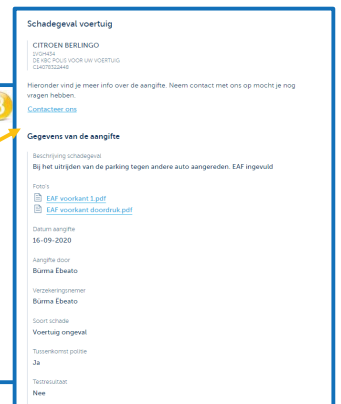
Schadegeval voertuig

CITROEN BERLINGO
1VGM434
DE KBC POLIS VOOR UW VOERTUIG
C140703224448

Hieronder vind je meer info over de aangifte. Neem contact met ons op mocht je nog vragen hebben.

Contacteer ons

Gegevens van de aangifte

Beschrijving schadegeval
Bij het uitrijden van de parking tegen andere auto aangereden. EAF ingevuld

Foto's
EAF voorkant 1.pdf
EAF voorkant doordruk.pdf

Datum aangifte
16-09-2020

Aangifte door
Burma Ebeato

Verzekeringsnemer
Burma Ebeato

Soort schade
Voertuig ongeval

Tussenkomst politie
Ja

Testresultaat
Nee